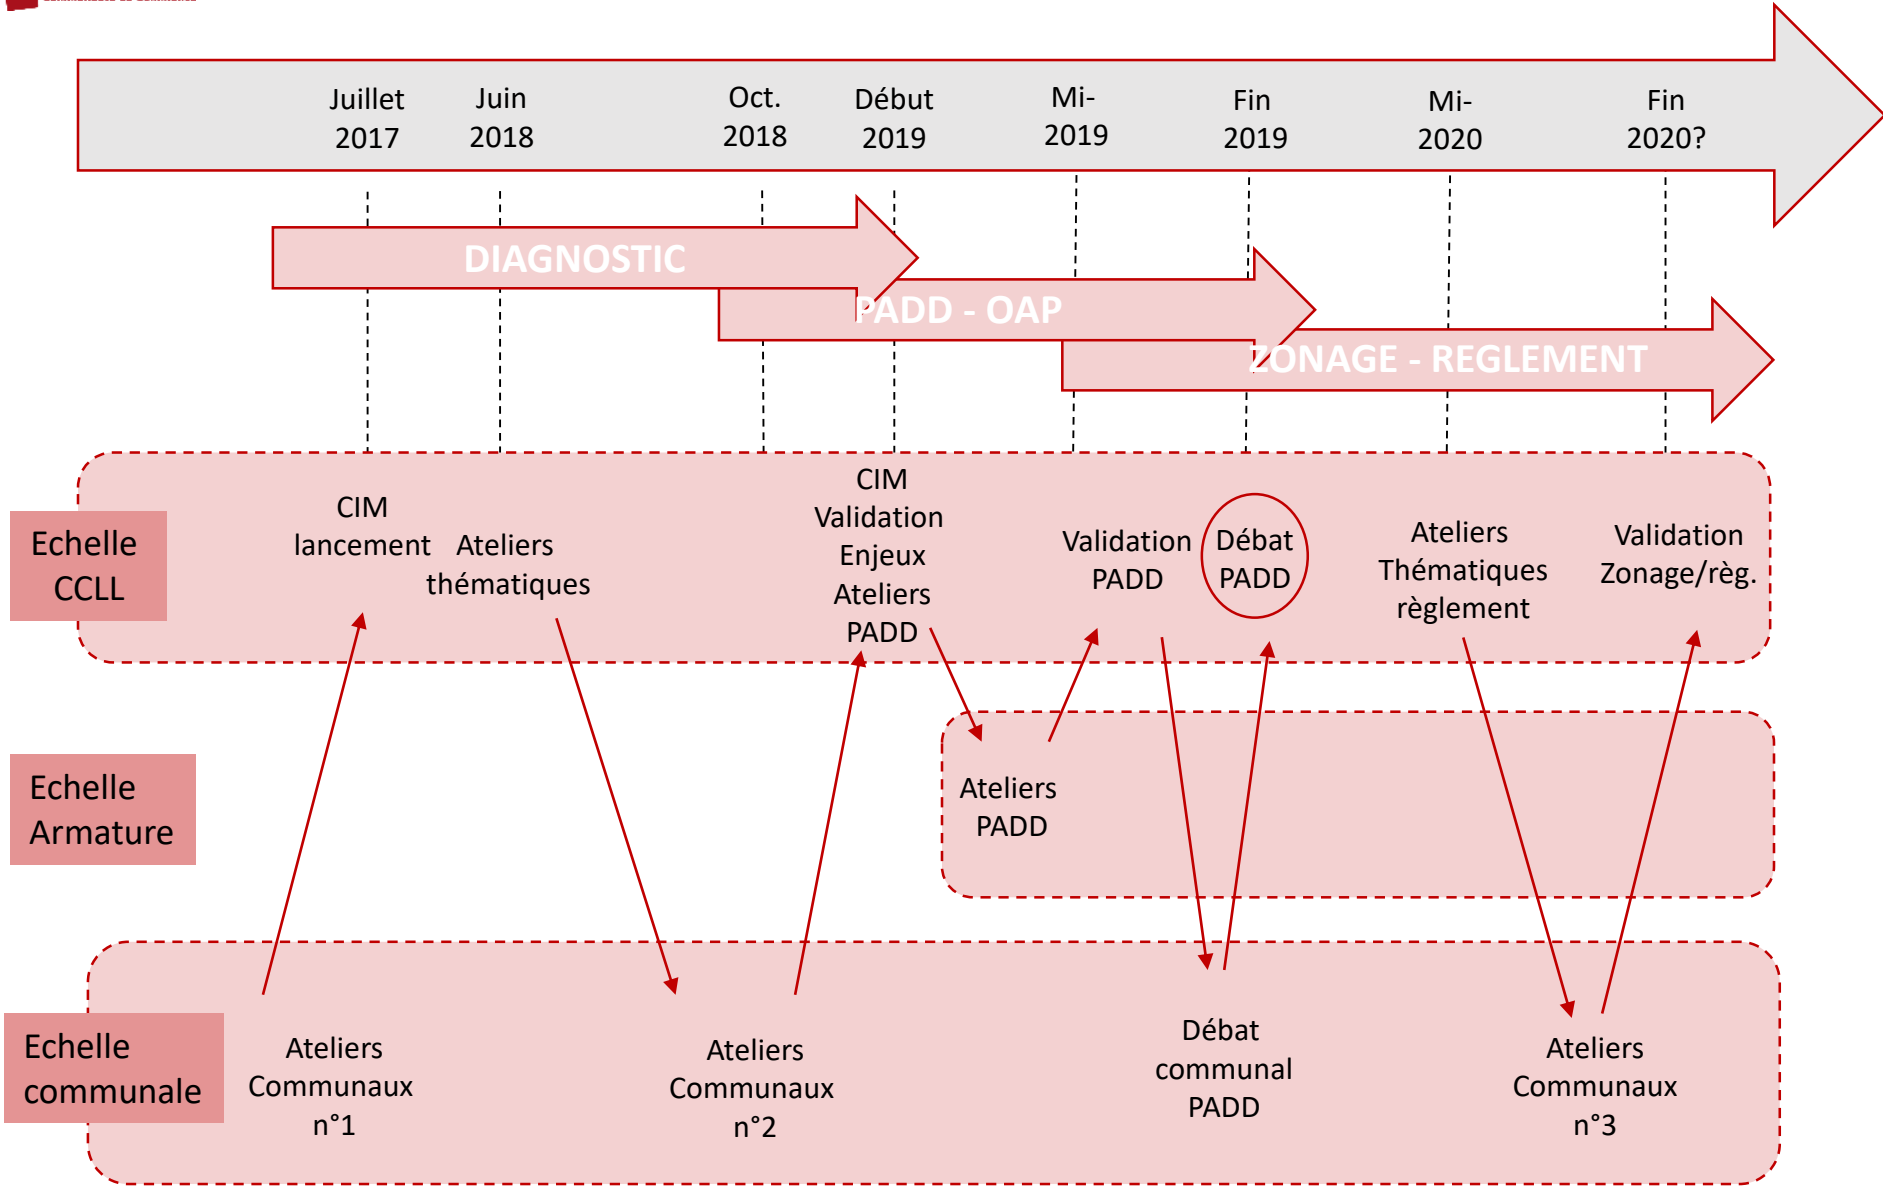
Juillet 2017

Juin 2018

Oct. 2018

Début 2019

Mi-2019

Fin 2019

Mi-2020

Fin 2020?

DIAGNOSTIC

PADD - OAP

ZONAGE - REGLEMENT

Echelle CCLL

CIM lancement

Ateliers thématiques

CIM Validation Enjeux Ateliers PADD

Validation PADD

Débat PADD

Ateliers Thématiques règlement

Validation Zonage/règ.

Echelle Armature

Ateliers PADD

Echelle communale

Ateliers Communaux n°1

Ateliers Communaux n°2

Débat communal PADD

Ateliers Communaux n°3